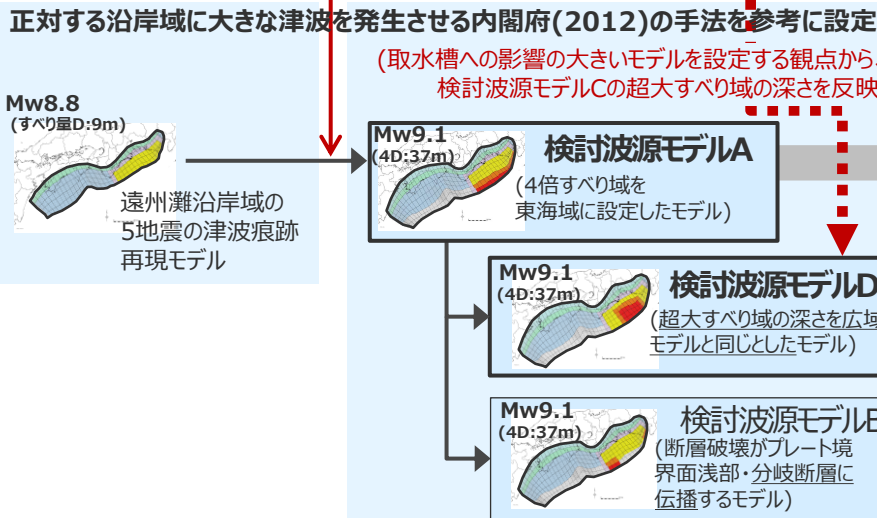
正対する沿岸域に大きな津波を発生させる内閣府(2012)の手法を参考に設定

(取水槽への影響の大きいモデルを設定する観点から
検討波源モデルCの超大すべり域の深さを反映

Mw8.8
(すべり量D:9m)

遠州灘沿岸域の
5地震の津波痕跡
再現モデル

Mw9.1
(4D:37m)

検討波源モデルA
(4倍すべり域を
東海域に設定したモデル)

Mw9.1
(4D:37m)

検討波源モデルD
(超大すべり域の深さを広域
モデルと同じとしたモデル)

Mw9.1
(4D:37m)

検討波源モデルE
(断層破壊がプレート境
界面浅部・分岐断層に
伝播するモデル)